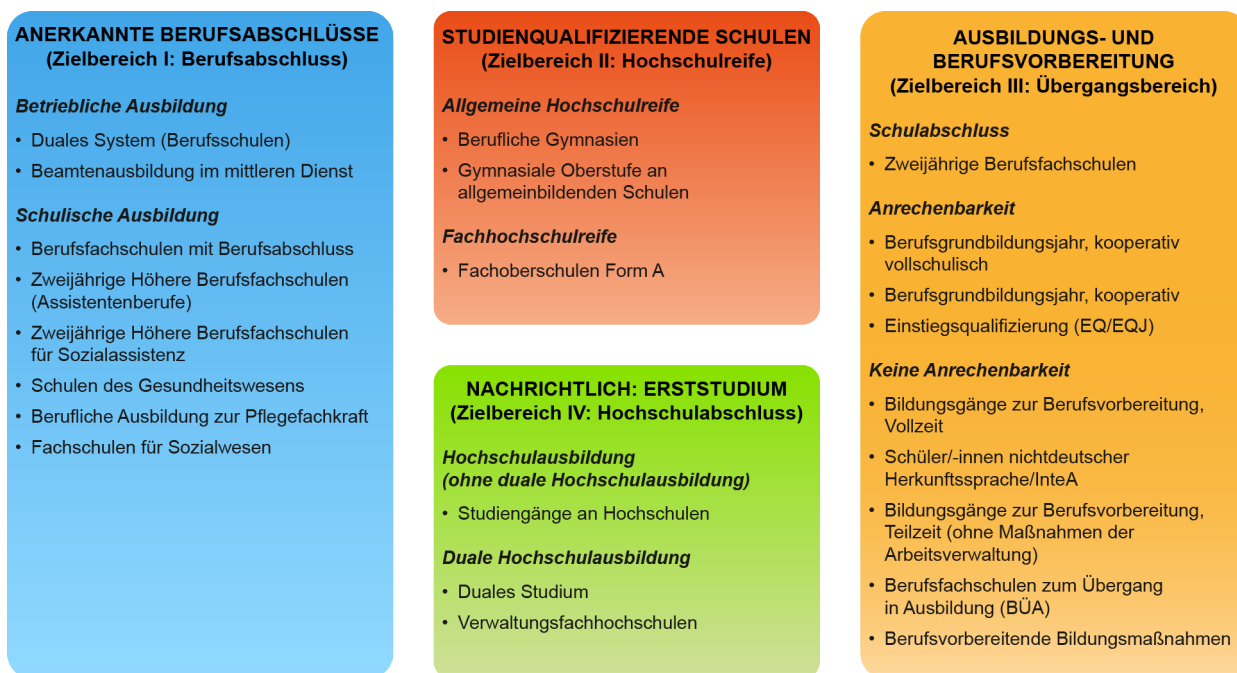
ANERKANNTE BERUFSABSCHLÜSSE
(Zielbereich I: Berufsabschluss)

Betriebliche Ausbildung

• Duales System (Berufsschulen)
• Beamtenausbildung im mittleren Dienst

Schulische Ausbildung

• Berufsfachschulen mit Berufsabschluss
• Zweijährige Höhere Berufsfachschulen (Assistentenberufe)
• Zweijährige Höhere Berufsfachschulen für Sozialassistenz
• Schulen des Gesundheitswesens
• Berufliche Ausbildung zur Pflegefachkraft
• Fachschulen für Sozialwesen

STUDIENQUALIFIZIERENDE SCHULEN
(Zielbereich II: Hochschulreife)

Allgemeine Hochschulreife

• Berufliche Gymnasien
• Gymnasiale Oberstufe an allgemeinbildenden Schulen

Fachhochschulreife

• Fachoberschulen Form A

NACHRICHTLICH: ERSTSTUDIUM
(Zielbereich IV: Hochschulabschluss)

Hochschulausbildung
(ohne duale Hochschulausbildung)

• Studiengänge an Hochschulen

Duale Hochschulausbildung

• Duales Studium
• Verwaltungsfachhochschulen

AUSBILDUNGS- UND BERUFSVORBEREITUNG
(Zielbereich III: Übergangsbereich)

Schulabschluss

• Zweijährige Berufsfachschulen

Anrechenbarkeit

• Berufsgrundbildungsjahr, kooperativ vollschulisch
• Berufsgrundbildungsjahr, kooperativ
• Einstiegsqualifizierung (EQ/EQJ)

Keine Anrechenbarkeit

• Bildungsgänge zur Berufsvorbereitung, Vollzeit
• Schüler/-innen nichtdeutscher Herkunftssprache/InteA
• Bildungsgänge zur Berufsvorbereitung, Teilzeit (ohne Maßnahmen der Arbeitsverwaltung)
• Berufsfachschulen zum Übergang in Ausbildung (BÜA)
• Berufsvorbereitende Bildungsmaßnahmen